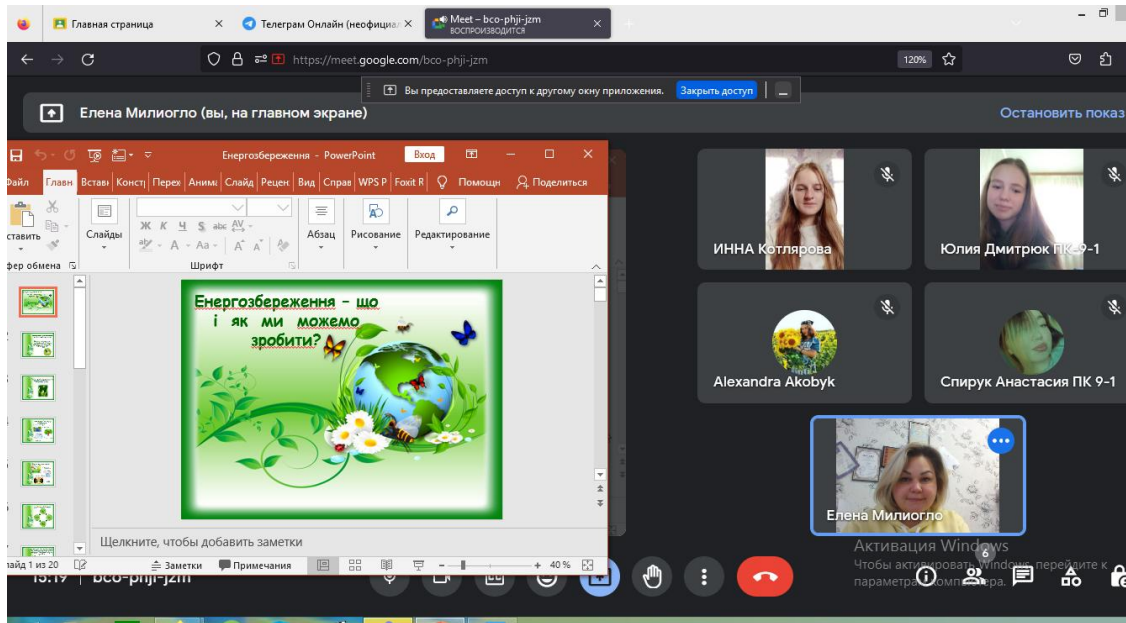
Главная страница
Телеграм Онлайн (неофициа
Meet – bco-phji-jzm
ВОСПРОИЗВОДИТСЯ
https://meet.google.com/bco-phji-jzm
120%
Вы предоставляете доступ к другому окну приложения.
Закрыть доступ
Елена Милиогло (вы, на главном экране)
Остановить показ
Енергозбереження - PowerPoint
Вход
Файл
Главн
Встав
Конст
Перех
Аним
Слайд
Рецен
Вид
Справ
WPS P
Foxit R
Помощн
Поделиться
ставить
Слайды
Абзац
Рисование
Редактирование
фер обмена
Шрифт
Енергозбереження – що і як ми можемо зробити?
Щелкните, чтобы добавить заметки
айд 1 из 20
Заметки
Примечания
40 %
ИННА Котлярова
Юлия Дмитрюк ПК-9-1
Alexandra Akobyk
Спирук Анастасия ПК 9-1
Елена Милиогло
Активация Windows
Чтобы активировать Windows, перейдите к параметрам компьютера.
15:19
bco-phji-jzm
6